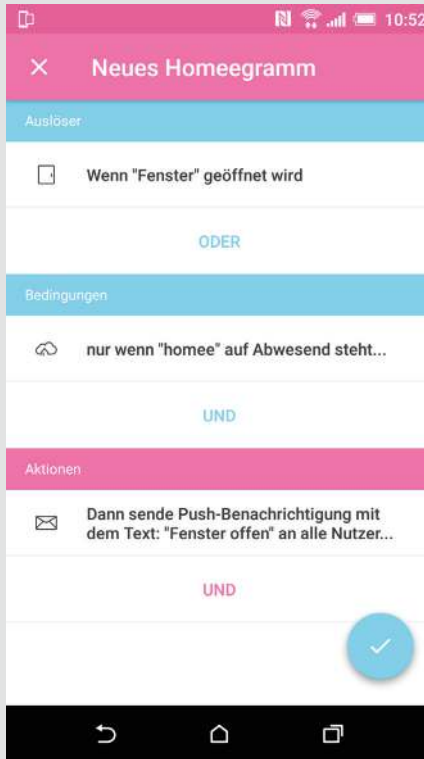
10:52

Neues Homeegramm

Auslöser

Wenn "Fenster" geöffnet wird

ODER

Bedingungen

nur wenn "homee" auf Abwesend steht...

UND

Aktionen

Dann sende Push-Benachrichtigung mit dem Text: "Fenster offen" an alle Nutzer...

UND